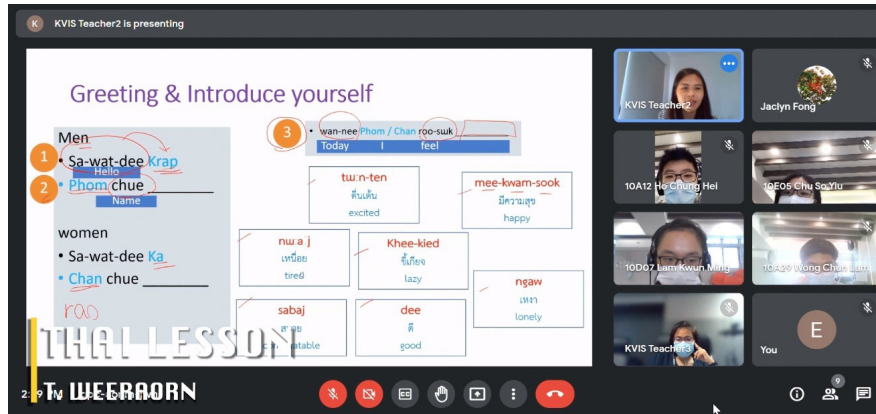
K KVIS Teacher2 is presenting

Greeting & Introduce yourself

Men
1 • Sa-wat-dee Krap
Hello
2 • Phom chue ________
Name

women
• Sa-wat-dee Ka
• Chan chue ________
rao

3 • wan-nee Phom / Chan roo-suk ________
Today I feel

tɯ:n-ten
ตื่นเต้น
excited

mee-kwam-sook
มีความสุข
happy

nwːa j
เหนื่อย
tired

Khee-kied
ขี้เกียจ
lazy

ngaw
เหงา
lonely

sabaj
สบาย
c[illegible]table

dee
ดี
good

THAI LESSON
T. WEERAORN

KVIS Teacher2
Jaclyn Fong
10A12 Ho Chung Hei
10E05 Chu So Yiu
10D07 Lam Kwun Ming
10A20 Wong Chu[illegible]
KVIS Teacher3
E
You
2:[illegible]
9